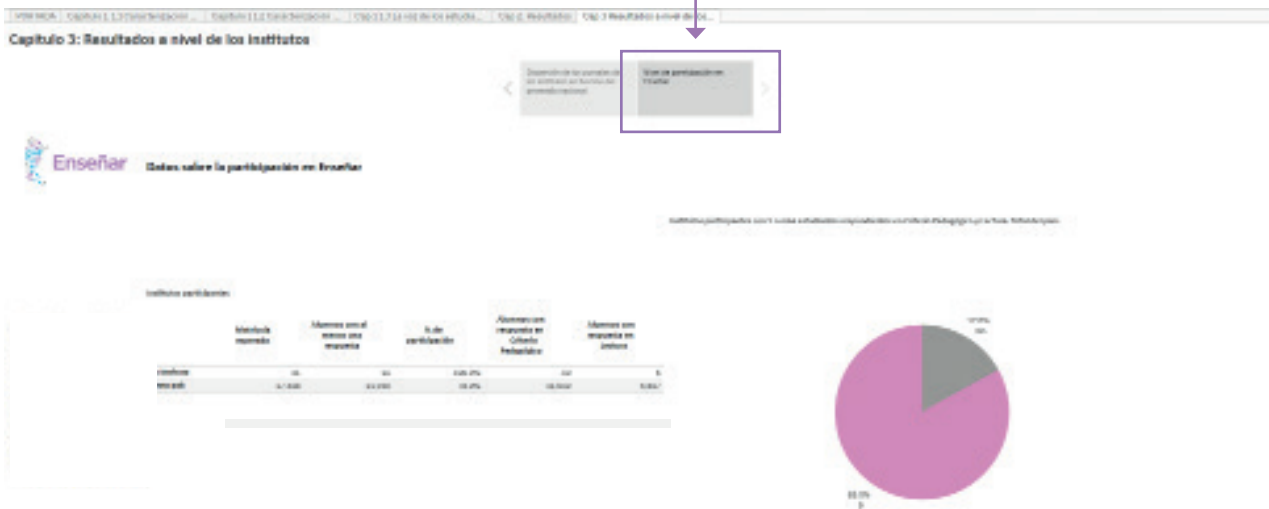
Capítulo 3: Resultados a nivel de los institutos

Enseñar

Datos sobre la participación en Enseñar

Institutos participación

| | Matrícula | Alumnos con al menos una respuesta | % de participación | Alumnos con respuesta en Criterio Pedagógico | Alumnos con respuesta en ambos |
|---|---|---|---|---|---|
| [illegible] | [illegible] | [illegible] | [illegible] | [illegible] | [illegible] |
| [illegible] | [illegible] | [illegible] | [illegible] | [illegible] | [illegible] |

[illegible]